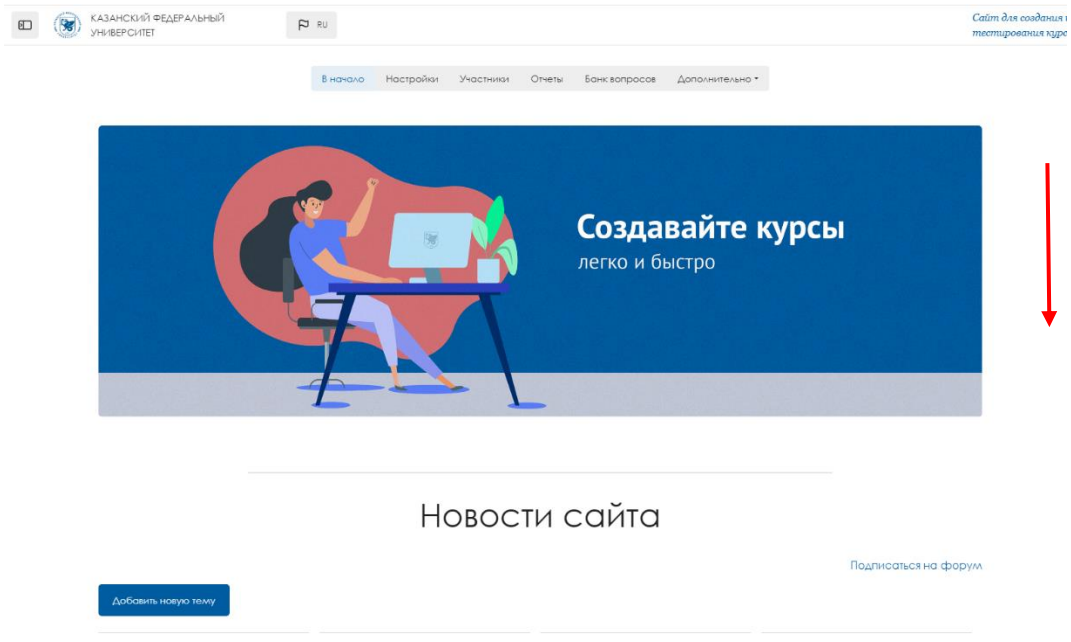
КАЗАНСКИЙ ФЕДЕРАЛЬНЫЙ УНИВЕРСИТЕТ

RU

Сайт для создания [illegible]
тестирования курс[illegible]

В начало Настройки Участники Отчеты Банк вопросов Дополнительно

Создавайте курсы
легко и быстро

Новости сайта

Подписаться на форум

Добавить новую тему